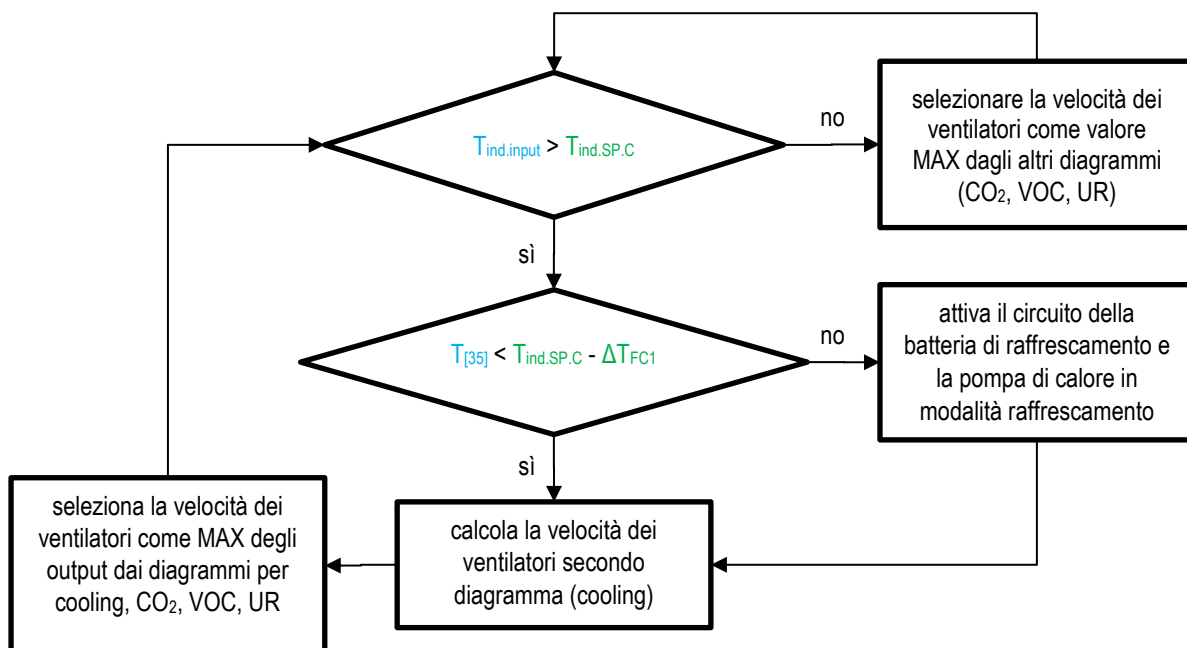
$T_{ind.input}$ > $T_{ind.SP.C}$

no

selezionare la velocità dei ventilatori come valore MAX dagli altri diagrammi ($CO_2$, VOC, UR)

sì

$T_{[35]}$ < $T_{ind.SP.C}$ - $\Delta T_{FC1}$

no

attiva il circuito della batteria di raffrescamento e la pompa di calore in modalità raffrescamento

sì

calcola la velocità dei ventilatori secondo diagramma (cooling)

seleziona la velocità dei ventilatori come MAX degli output dai diagrammi per cooling, $CO_2$, VOC, UR